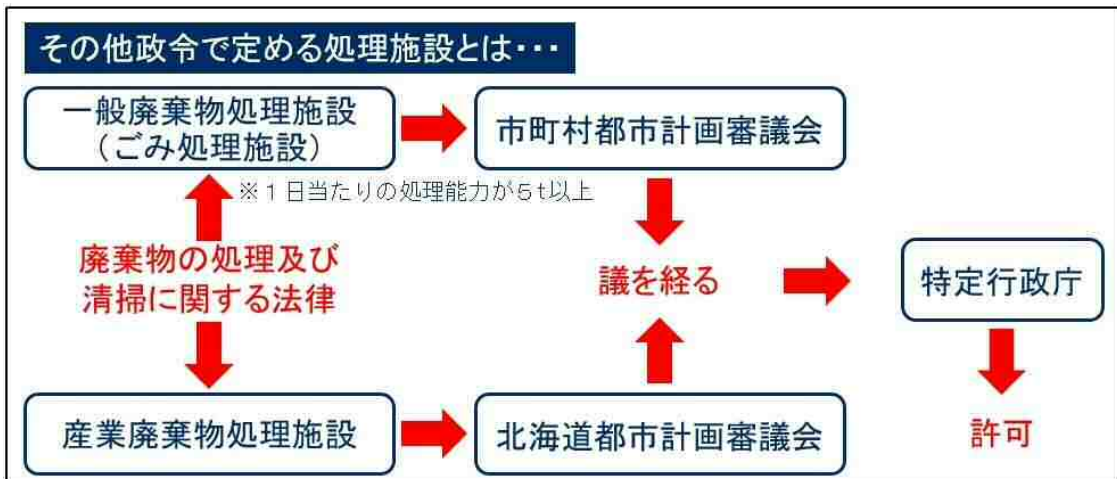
その他政令で定める処理施設とは・・・

一般廃棄物処理施設
（ごみ処理施設）

市町村都市計画審議会

※１日当たりの処理能力が５t以上

廃棄物の処理及び
清掃に関する法律

議を経る

特定行政庁

産業廃棄物処理施設

北海道都市計画審議会

許可